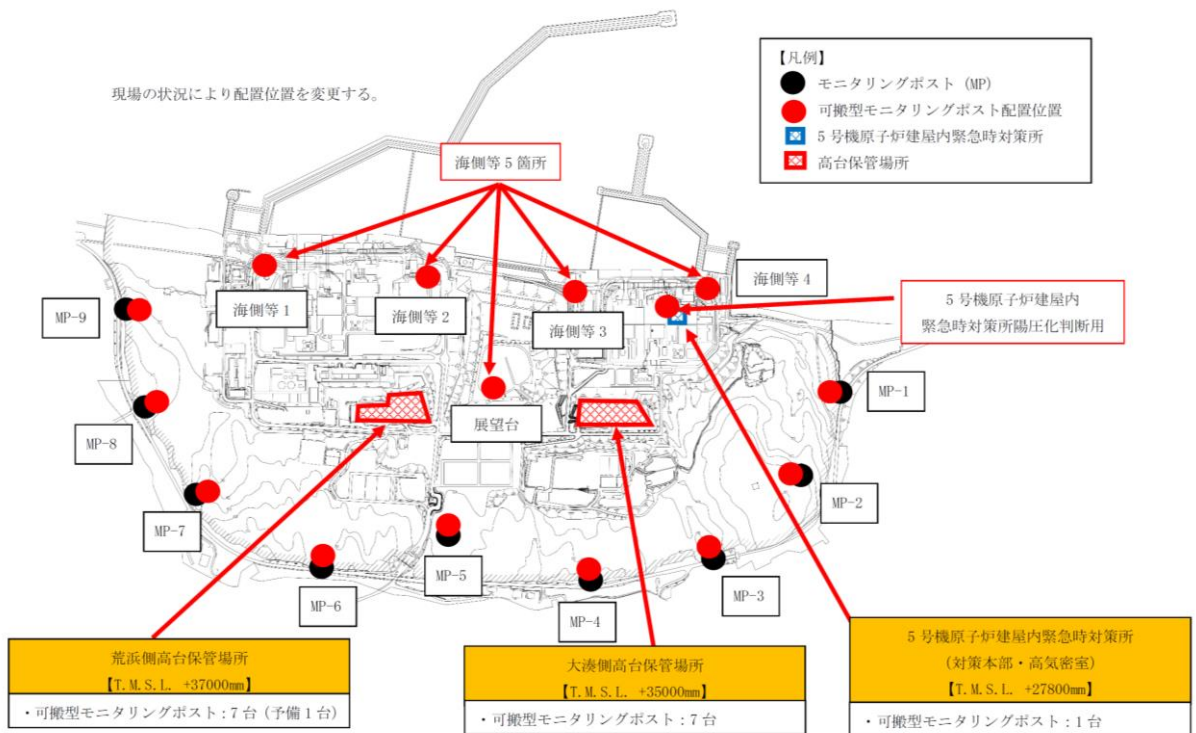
現場の状況により配置位置を変更する。

【凡例】
モニタリングポスト（MP）
可搬型モニタリングポスト配置位置
5号機原子炉建屋内緊急時対策所
高台保管場所

海側等5箇所

海側等1

海側等2

海側等3

海側等4

5号機原子炉建屋内
緊急時対策所陽圧化判断用

展望台

MP-9

MP-8

MP-7

MP-6

MP-5

MP-4

MP-3

MP-2

MP-1

荒浜側高台保管場所
【T.M.S.L. +37000mm】
・可搬型モニタリングポスト：7台（予備1台）

大湊側高台保管場所
【T.M.S.L. +35000mm】
・可搬型モニタリングポスト：7台

5号機原子炉建屋内緊急時対策所
（対策本部・高気密室）
【T.M.S.L. +27800mm】
・可搬型モニタリングポスト：1台